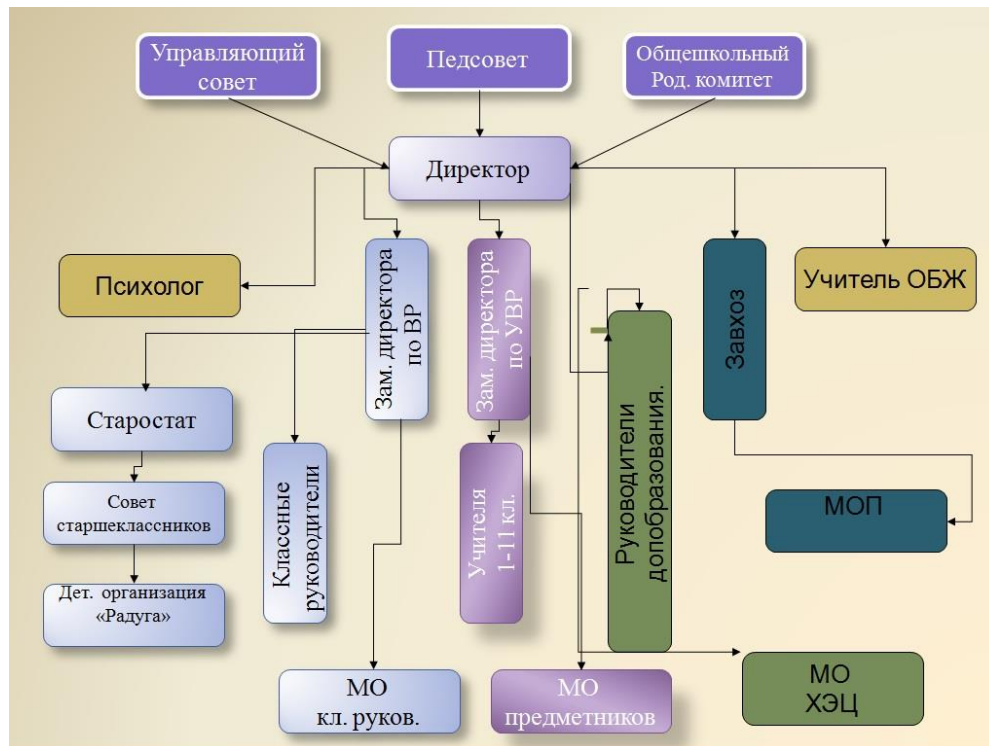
Управляющий совет

Педсовет

Общешкольный Род. комитет

Директор

Психолог

Зам. директора по ВР

Зам. директора по УВР

Завхоз

Учитель ОБЖ

Старостат

Совет старшеклассников

Дет. организация «Радуга»

Классные руководители

Учителя 1-11 кл.

Руководители допобразования.

МОП

МО кл. руков.

МО предметников

МО ХЭЦ